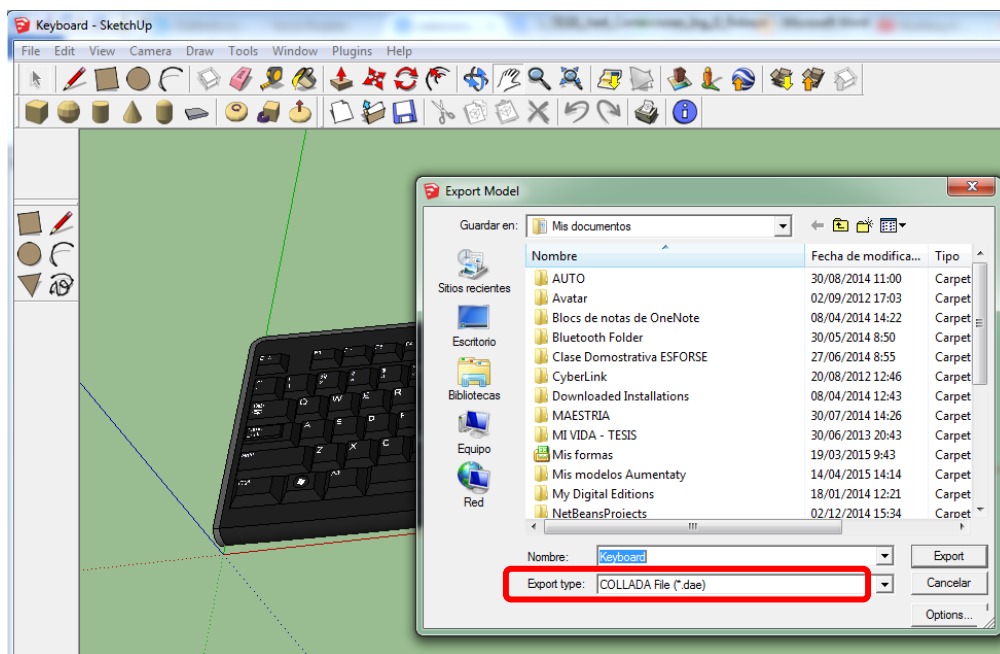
Keyboard - SketchUp

File Edit View Camera Draw Tools Window Plugins Help

Export Model

Guardar en: Mis documentos

Sitios recientes
Escritorio
Bibliotecas
Equipo
Red

| Nombre | Fecha de modifica... | Tipo |
|---|---|---|
| AUTO | 30/08/2014 11:00 | Carpet |
| Avatar | 02/09/2012 17:03 | Carpet |
| Blocs de notas de OneNote | 08/04/2014 14:22 | Carpet |
| Bluetooth Folder | 30/05/2014 8:50 | Carpet |
| Clase Domostrativa ESFORSE | 27/06/2014 8:55 | Carpet |
| CyberLink | 20/08/2012 12:46 | Carpet |
| Downloaded Installations | 08/04/2014 12:43 | Carpet |
| MAESTRIA | 30/07/2014 14:26 | Carpet |
| MI VIDA - TESIS | 30/06/2013 20:43 | Carpet |
| Mis formas | 19/03/2015 9:43 | Carpet |
| Mis modelos Aumentaty | 14/04/2015 14:14 | Carpet |
| My Digital Editions | 18/01/2014 12:21 | Carpet |
| NetBeansProjects | 02/12/2014 15:34 | Carpet |

Nombre: Keyboard
Export type: COLLADA File (*.dae)

Export
Cancelar
Options...